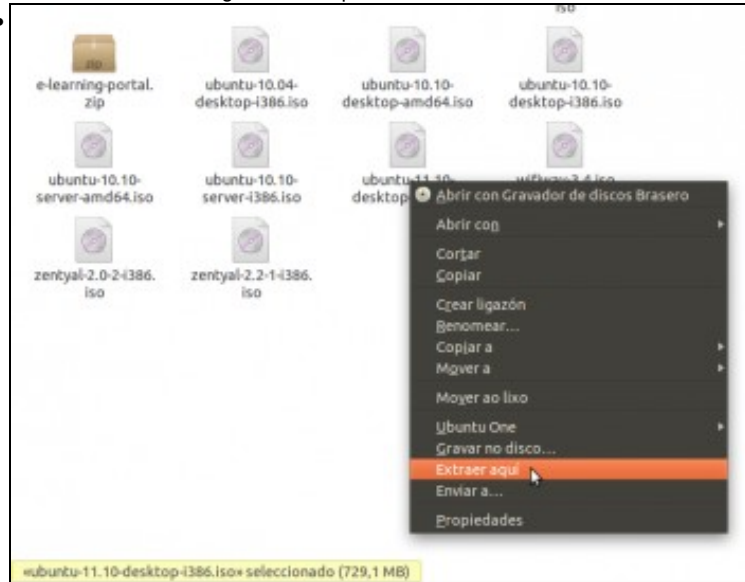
iso

zip
e-learning-portal.zip

ubuntu-10.04-desktop-i386.iso

ubuntu-10.10-desktop-amd64.iso

ubuntu-10.10-desktop-i386.iso

ubuntu-10.10-server-amd64.iso

ubuntu-10.10-server-i386.iso

ubuntu-11.10-desktop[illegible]

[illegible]

zentyal-2.0-2-i386.iso

zentyal-2.2-1-i386.iso

Abrir con Gravador de discos Brasero
Abrir con
Cortar
Copiar
Crear ligazón
Renomear...
Copiar a
Mover a
Mover ao lixo
Ubuntu One
Gravar no disco...
Extraer aquí
Enviar a...
Propiedades

«ubuntu-11.10-desktop-i386.iso» seleccionado (729,1 MB)